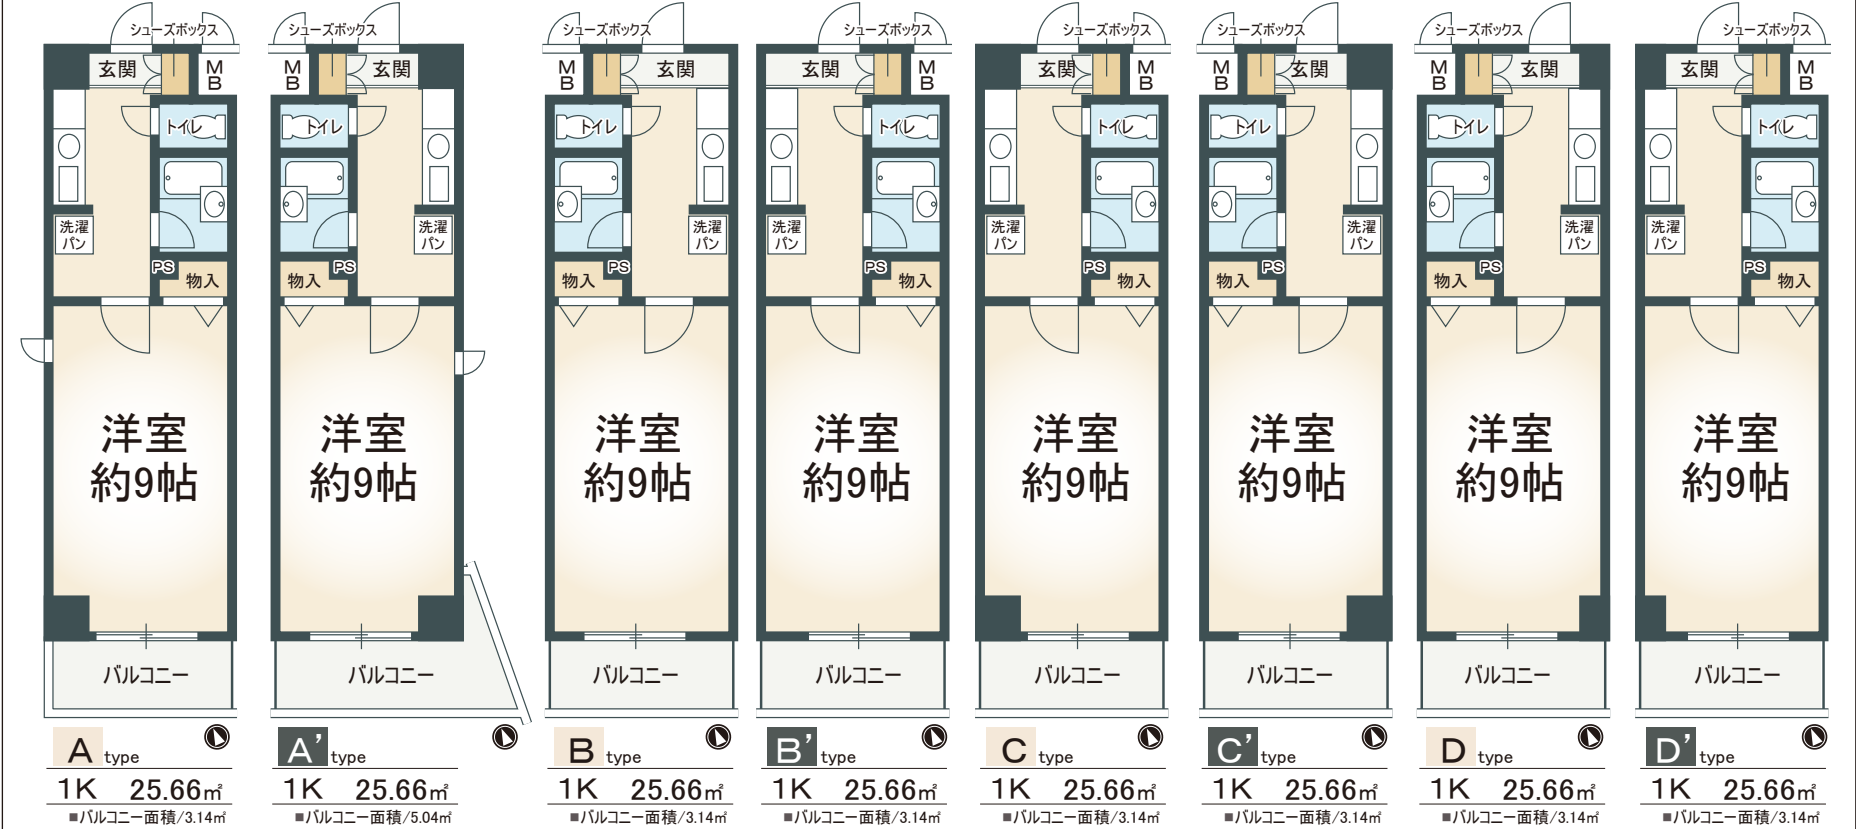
シューズボックス
玄関
MB
トイレ
洗濯パン
PS
物入
洋室
約9帖
バルコニー
A type
1K 25.66㎡
■バルコニー面積/3.14㎡

シューズボックス
MB
玄関
トイレ
洗濯パン
物入
PS
洋室
約9帖
バルコニー
A' type
1K 25.66㎡
■バルコニー面積/5.04㎡

シューズボックス
MB
玄関
トイレ
洗濯パン
物入
PS
洋室
約9帖
バルコニー
B type
1K 25.66㎡
■バルコニー面積/3.14㎡

シューズボックス
玄関
MB
トイレ
洗濯パン
PS
物入
洋室
約9帖
バルコニー
B' type
1K 25.66㎡
■バルコニー面積/3.14㎡

シューズボックス
玄関
MB
トイレ
洗濯パン
PS
物入
洋室
約9帖
バルコニー
C type
1K 25.66㎡
■バルコニー面積/3.14㎡

シューズボックス
MB
玄関
トイレ
洗濯パン
物入
PS
洋室
約9帖
バルコニー
C' type
1K 25.66㎡
■バルコニー面積/3.14㎡

シューズボックス
MB
玄関
トイレ
洗濯パン
物入
PS
洋室
約9帖
バルコニー
D type
1K 25.66㎡
■バルコニー面積/3.14㎡

シューズボックス
玄関
MB
トイレ
洗濯パン
PS
物入
洋室
約9帖
バルコニー
D' type
1K 25.66㎡
■バルコニー面積/3.14㎡